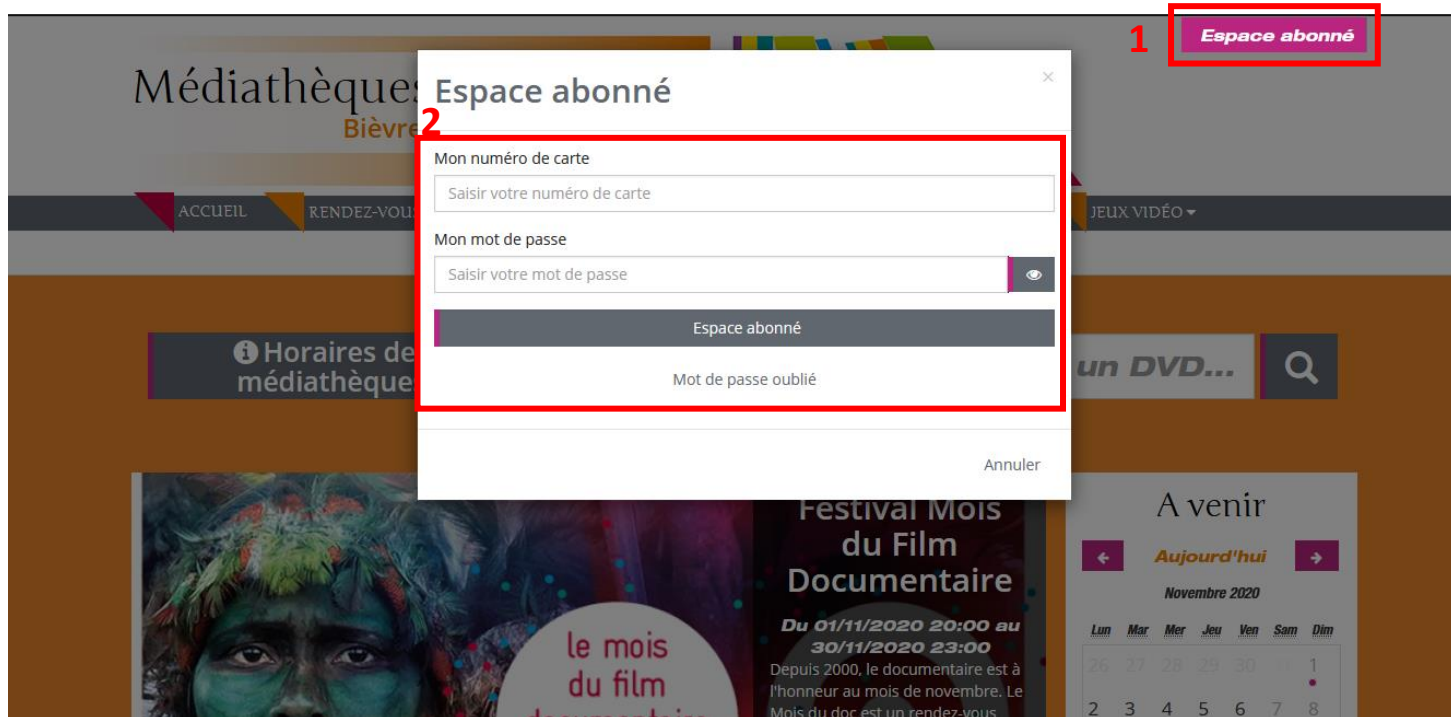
1 Espace abonné

Médiathèques
Bièvre

ACCUEIL RENDEZ-VOUS JEUX VIDÉO

Espace abonné
×

2

Mon numéro de carte
Saisir votre numéro de carte

Mon mot de passe
Saisir votre mot de passe

Espace abonné

Mot de passe oublié

Annuler

Horaires de médiathèque

un DVD...

le mois du film

Festival Mois du Film Documentaire

Du 01/11/2020 20:00 au 30/11/2020 23:00

Depuis 2000, le documentaire est à l'honneur au mois de novembre. Le Mois du doc est un rendez-vous

A venir

Aujourd'hui

Novembre 2020

| Lun | Mar | Mer | Jeu | Ven | Sam | Dim |
|---|---|---|---|---|---|---|
| 26 | 27 | 28 | 29 | 30 | 31 | 1 |
| 2 | 3 | 4 | 5 | 6 | 7 | 8 |